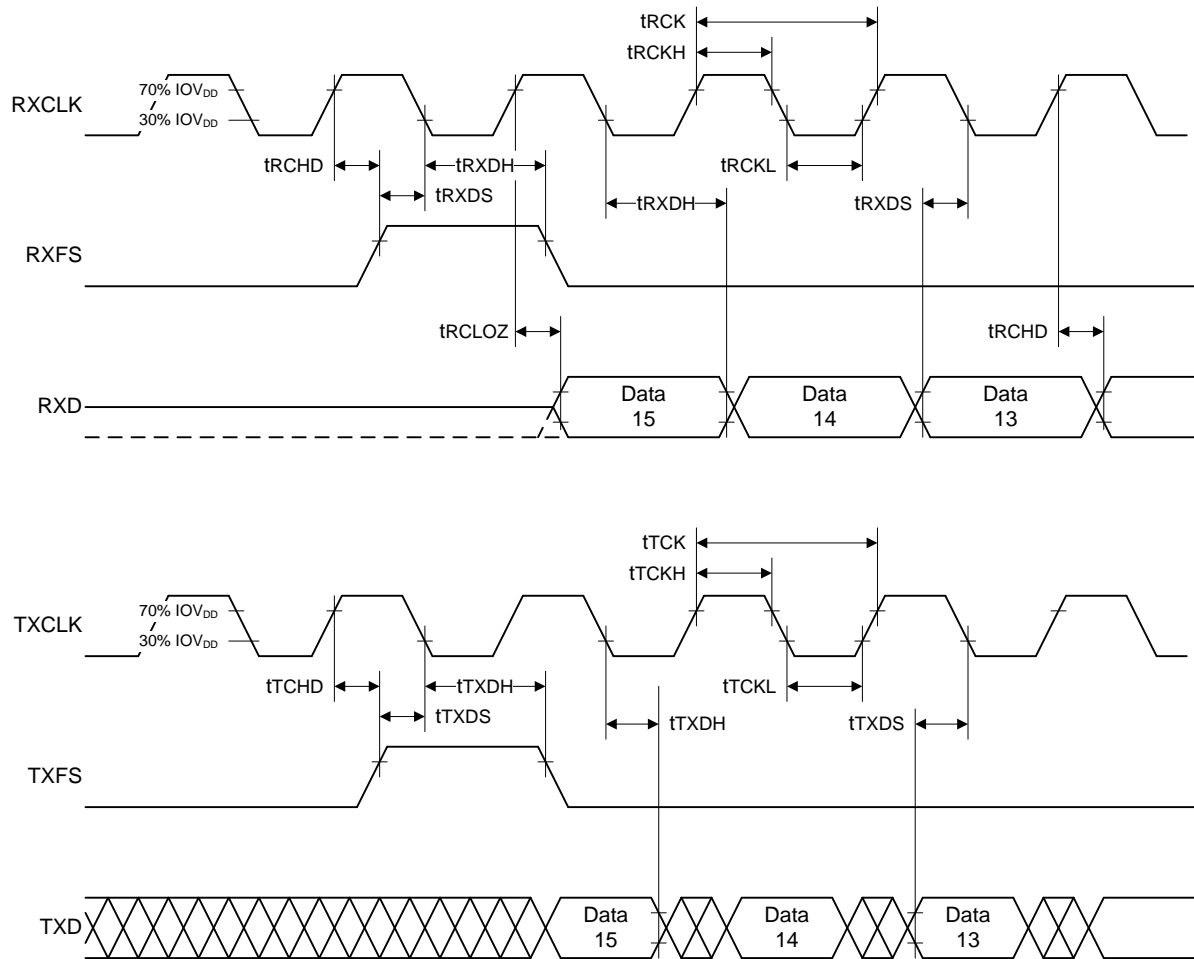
tRCK
tRCKH
RXCLK
70% $IOV_{DD}$
30% $IOV_{DD}$
tRCHD
tRXDH
tRXDS
tRCKL
tRXDH
tRXDS
RXFS
tRCLOZ
tRCHD
RXD
Data 15
Data 14
Data 13

tTCK
tTCKH
TXCLK
70% $IOV_{DD}$
30% $IOV_{DD}$
tTCHD
tTXDH
tTXDS
tTCKL
tTXDH
tTXDS
TXFS
TXD
Data 15
Data 14
Data 13